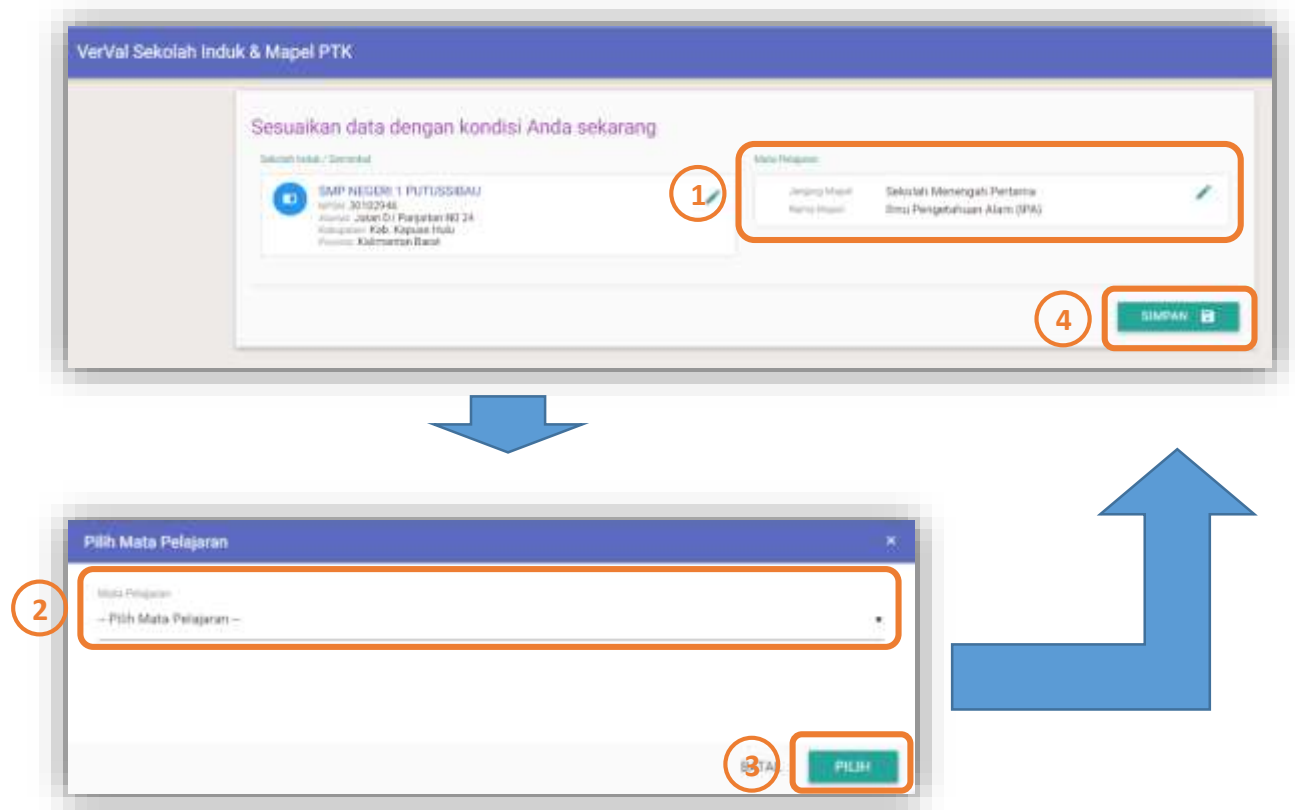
VerVal Sekolah Induk & Mapel PTK

Sesuaikan data dengan kondisi Anda sekarang

Sekolah Induk / Domisili

SMP NEGERI 1 PUTUSSIBAU
NPSN 30102946
Alamat Jalan DI Panjaitan NO 24
Kabupaten Kab. Kapuas Hulu
Provinsi Kalimantan Barat

1

Mata Pelajaran

Jenjang Mapel Sekolah Menengah Pertama
Nama Mapel Ilmu Pengetahuan Alam (IPA)

4

SIMPAN

Pilih Mata Pelajaran

×

2

Mata Pelajaran

-- Pilih Mata Pelajaran --

3

BATAL

PILIH